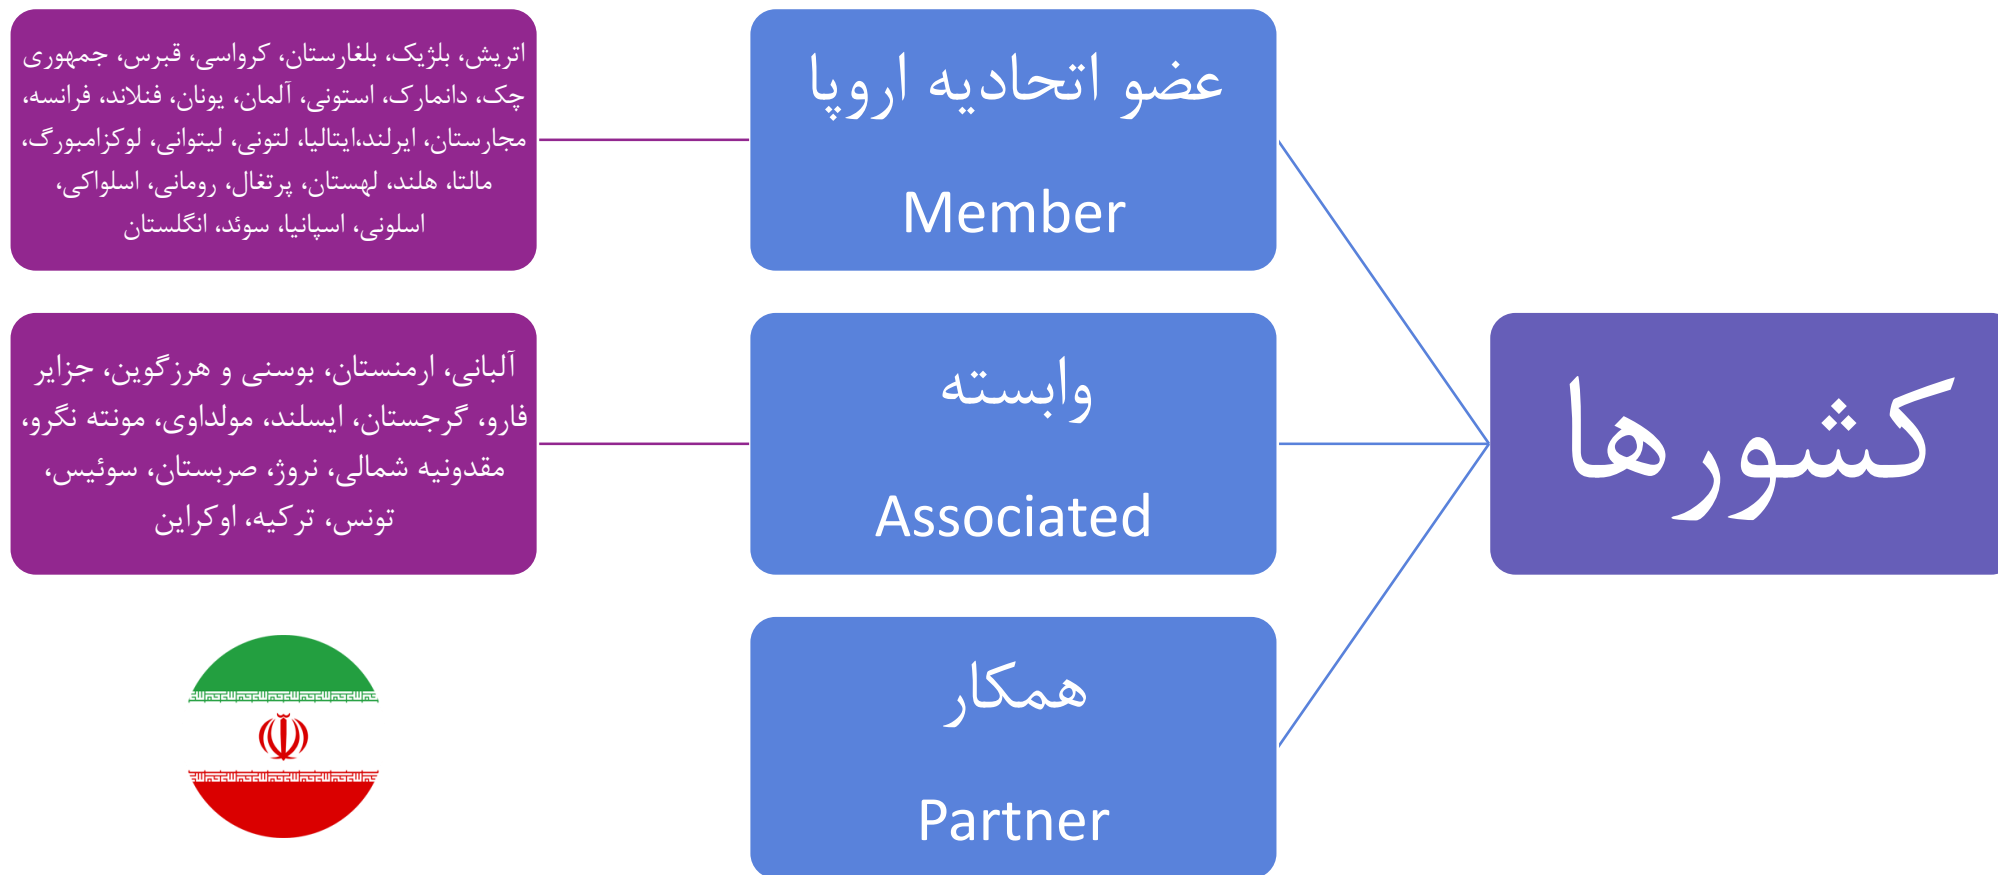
کشورها

عضو اتحادیه اروپا
Member

وابسته
Associated

همکار
Partner

اتریش، بلژیک، بلغارستان، کرواسی، قبرس، جمهوری چک، دانمارک، استونی، آلمان، یونان، فنلاند، فرانسه، مجارستان، ایرلند،ایتالیا، لتونی، لیتوانی، لوکزامبورگ، مالتا، هلند، لهستان، پرتغال، رومانی، اسلواکی، اسلونی، اسپانیا، سوئد، انگلستان

آلبانی، ارمنستان، بوسنی و هرزگوین، جزایر فارو، گرجستان، ایسلند، مولداوی، مونته نگرو، مقدونیه شمالی، نروژ، صربستان، سوئیس، تونس، ترکیه، اوکراین